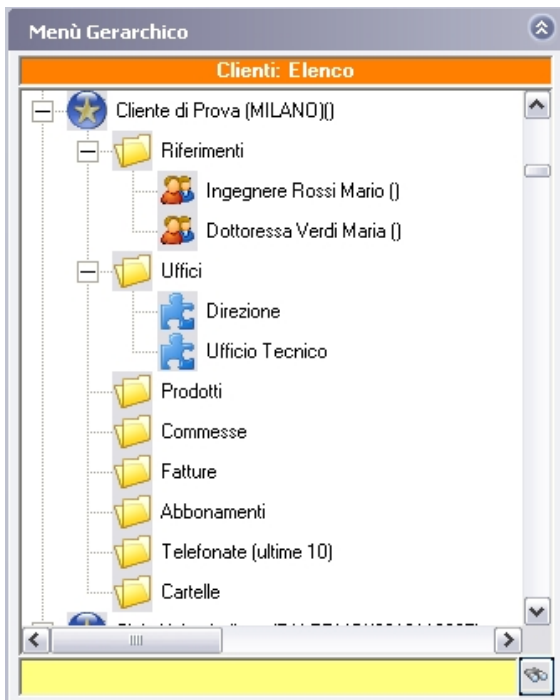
Menù Gerarchico

Clienti: Elenco

Cliente di Prova (MILANO)()

Riferimenti

Ingegnere Rossi Mario ()

Dottoressa Verdi Maria ()

Uffici

Direzione

Ufficio Tecnico

Prodotti

Commesse

Fatture

Abbonamenti

Telefonate (ultime 10)

Cartelle

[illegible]